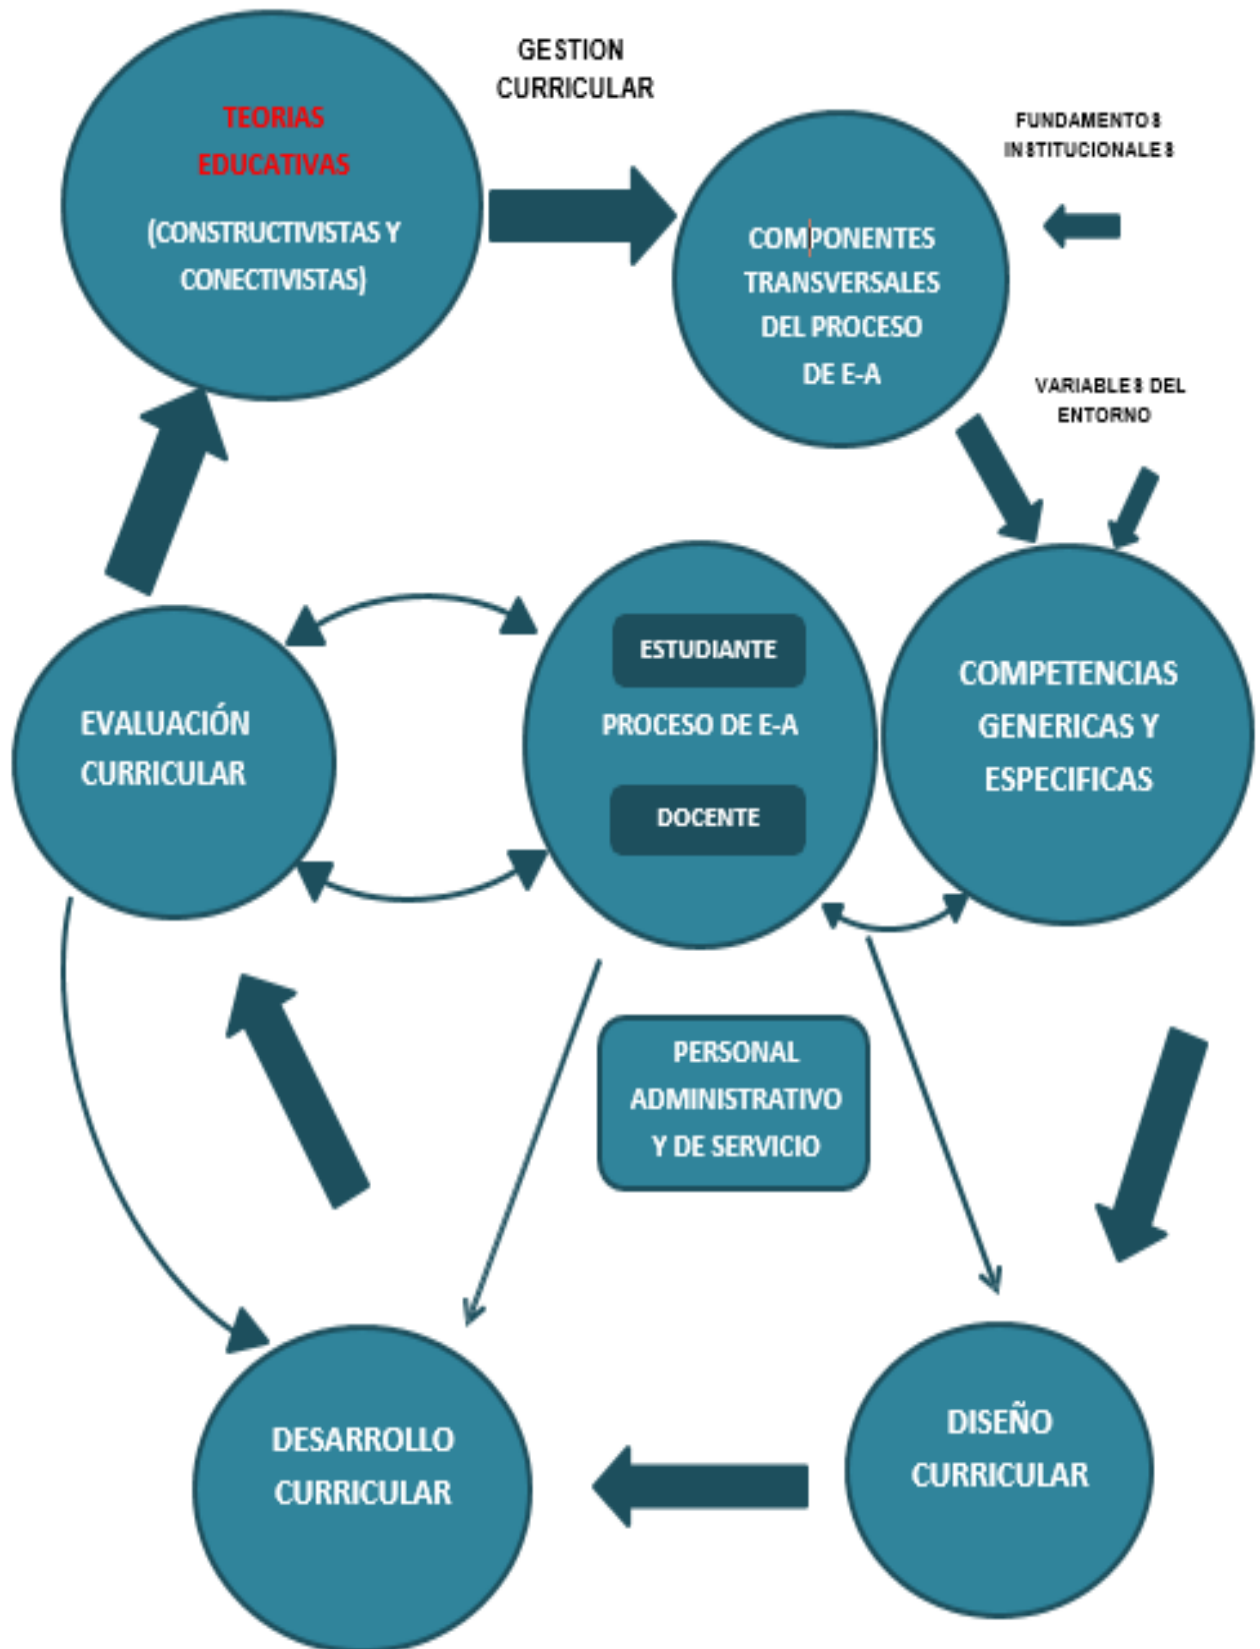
TEORIAS EDUCATIVAS

(CONSTRUCTIVISTAS Y CONECTIVISTAS)

GESTION CURRICULAR

COMPONENTES TRANSVERSALES DEL PROCESO DE E-A

FUNDAMENTOS INSTITUCIONALES

VARIABLES DEL ENTORNO

EVALUACIÓN CURRICULAR

ESTUDIANTE

PROCESO DE E-A

DOCENTE

COMPETENCIAS GENERICAS Y ESPECIFICAS

PERSONAL ADMINISTRATIVO Y DE SERVICIO

DESARROLLO CURRICULAR

DISEÑO CURRICULAR